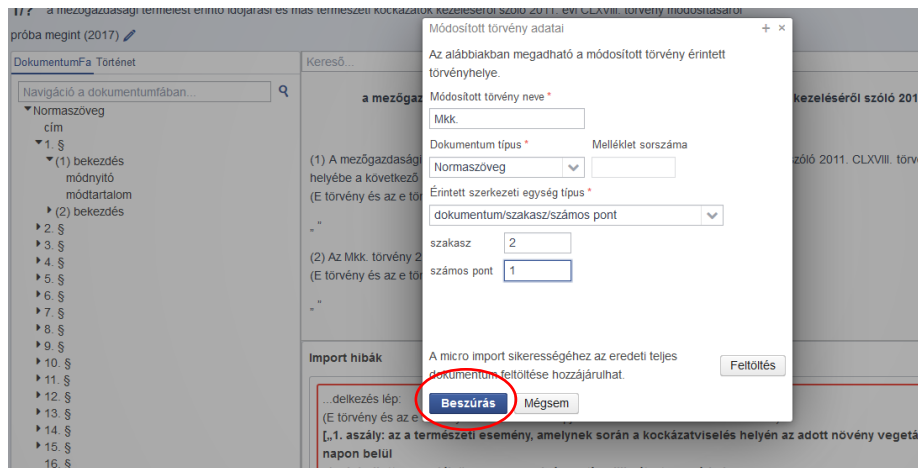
1/? a mezőgazdasági termelést érintő időjárási és más természeti kockázatok kezeléséről szóló 2011. évi CLXVIII. törvény módosításáról

próba megint (2017)

DokumentumFa Történet

Navigáció a dokumentumfában...

Normaszöveg
cím
1. §
(1) bekezdés
módnyitó
módtartalom
(2) bekezdés
2. §
3. §
4. §
5. §
6. §
7. §
8. §
9. §
10. §
11. §
12. §
13. §
14. §
15. §
16. §

Kereső...

a mezőgaz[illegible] kezeléséről szóló 201

(1) A mezőgazdaság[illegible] szóló 2011. CLXVIII. törv helyébe a következő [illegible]
(E törvény és az e tö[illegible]

„"

(2) Az Mkk. törvény 2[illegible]
(E törvény és az e tö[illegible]

„"

Import hibák

...delkezés lép:
(E törvény és az e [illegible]
[„1. aszály: az a természeti esemény, amelynek során a kockázatviselés helyén az adott növény vegetá
napon belül

Módosított törvény adatai

Az alábbiakban megadható a módosított törvény érintett törvényhelye.

Módosított törvény neve *
Mkk.

Dokumentum típus *
Normaszöveg

Melléklet sorszáma

Érintett szerkezeti egység típus *
dokumentum/szakasz/számos pont

szakasz 2

számos pont 1

A micro import sikerességéhez az eredeti teljes dokumentum feltöltése hozzájárulhat.

Feltöltés

Beszúrás Mégsem